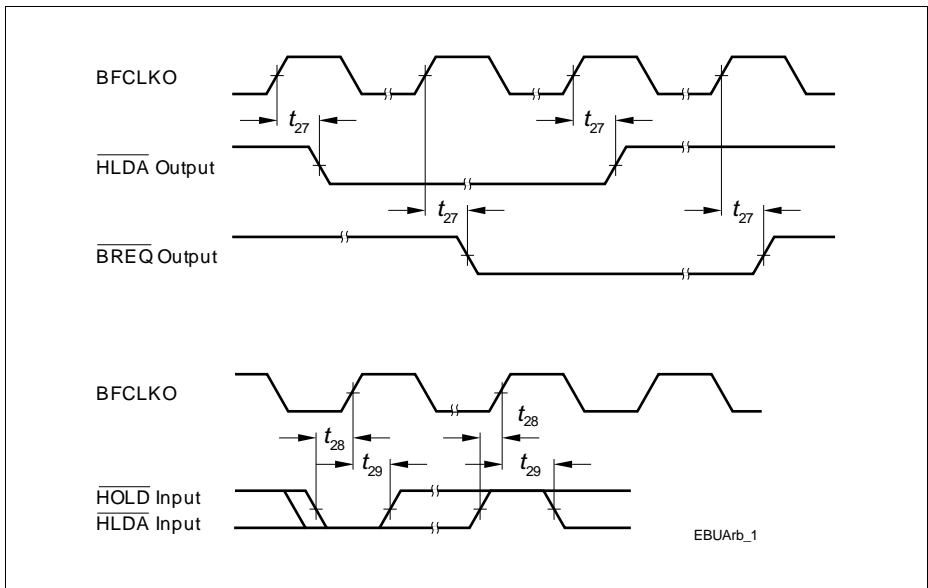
BFCLKO

$t_{27}$

$t_{27}$

$\overline{\text{HLDA}}$ Output

$t_{27}$

$t_{27}$

$\overline{\text{BREQ}}$ Output

BFCLKO

$t_{28}$

$t_{28}$

$t_{29}$

$t_{29}$

$\overline{\text{HOLD}}$ Input

$\overline{\text{HLDA}}$ Input

EBUArb_1